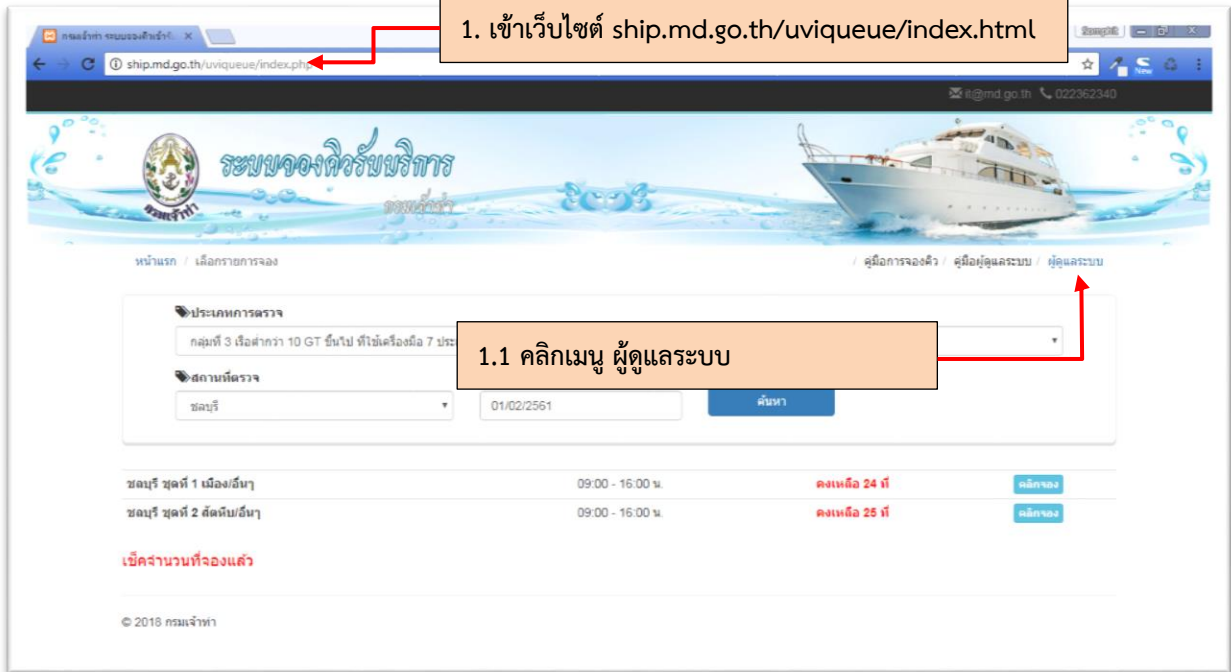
กรมเจ้าท่า ระบบจองคิวเจ้าท่า ×

1. เข้าเว็บไซต์ ship.md.go.th/uviqueue/index.html

ship.md.go.th/uviqueue/index.php

it@md.go.th 022362340

ระบบจองคิวรับบริการ
กรมเจ้าท่า

กรมเจ้าท่า

หน้าแรก / เลือกรายการจอง

/ คู่มือการจองคิว / คู่มือผู้ดูแลระบบ / ผู้ดูแลระบบ

ประเภทการตรวจ

กลุ่มที่ 3 เรือต่ำกว่า 10 GT ขึ้นไป ที่ใช้เครื่องมือ 7 ประ

1.1 คลิกเมนู ผู้ดูแลระบบ

สถานที่ตรวจ

ชลบุรี

01/02/2561

ค้นหา

| | | | |
|---|---|---|---|
| ชลบุรี ชุดที่ 1 เมือง/อื่นๆ | 09:00 - 16:00 น. | คงเหลือ 24 ที่ | คลิกจอง |
| ชลบุรี ชุดที่ 2 สัตหีบ/อื่นๆ | 09:00 - 16:00 น. | คงเหลือ 25 ที่ | คลิกจอง |

เช็คจำนวนที่จองแล้ว

© 2018 กรมเจ้าท่า